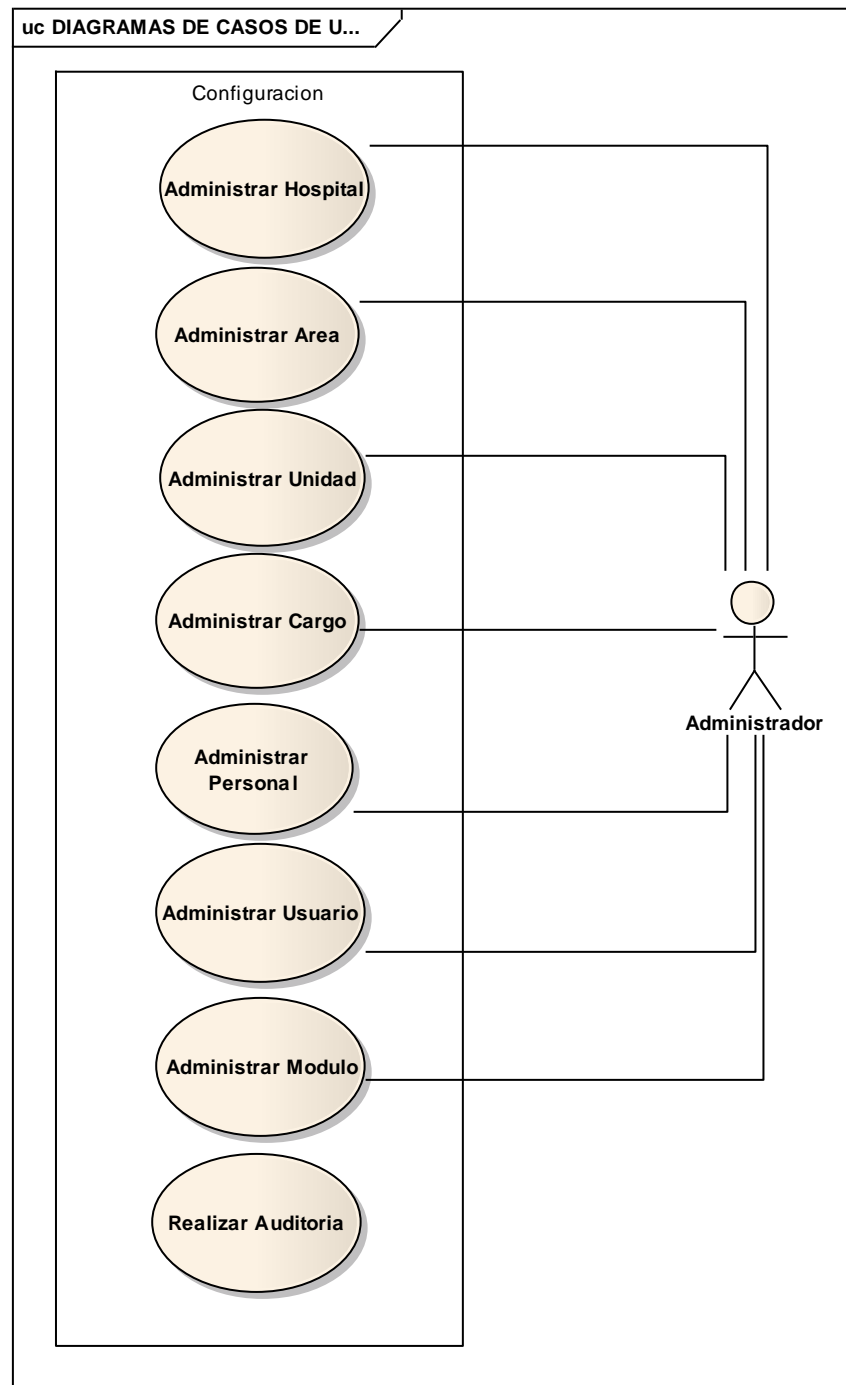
uc DIAGRAMAS DE CASOS DE U...

Configuracion

Administrar Hospital

Administrar Area

Administrar Unidad

Administrar Cargo

Administrar Personal

Administrar Usuario

Administrar Modulo

Realizar Auditoria

Administrador